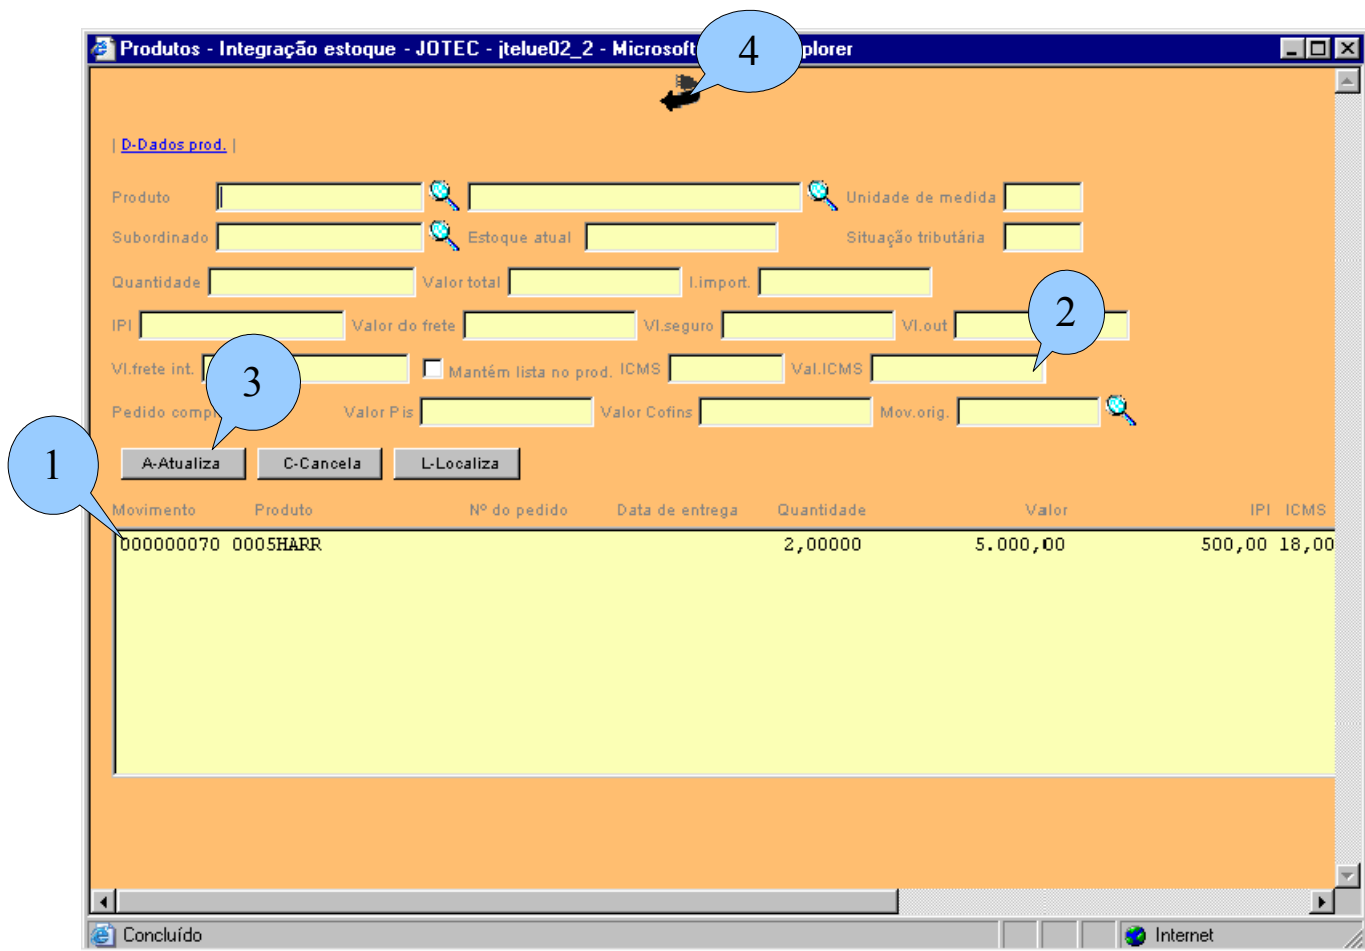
Produtos - Integração estoque - JOTEC - jtelue02_2 - Microsoft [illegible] plorer

4

| D-Dados prod. |

Produto
Unidade de medida
Subordinado
Estoque atual
Situação tributária
Quantidade
Valor total
I.import.
IPI
Valor do frete
Vl.seguro
Vl.out
2
Vl.frete int.
3
Mantém lista no prod.
ICMS
Val.ICMS
Pedido comp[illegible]
Valor Pis
Valor Cofins
Mov.orig.

1

A-Atualiza
C-Cancela
L-Localiza

| Movimento | Produto | Nº do pedido | Data de entrega | Quantidade | Valor | IPI | ICMS |
|---|---|---|---|---|---|---|---|
| 000000070 | 0005HARR | | | 2,00000 | 5.000,00 | 500,00 | 18,00 |

Concluído
Internet